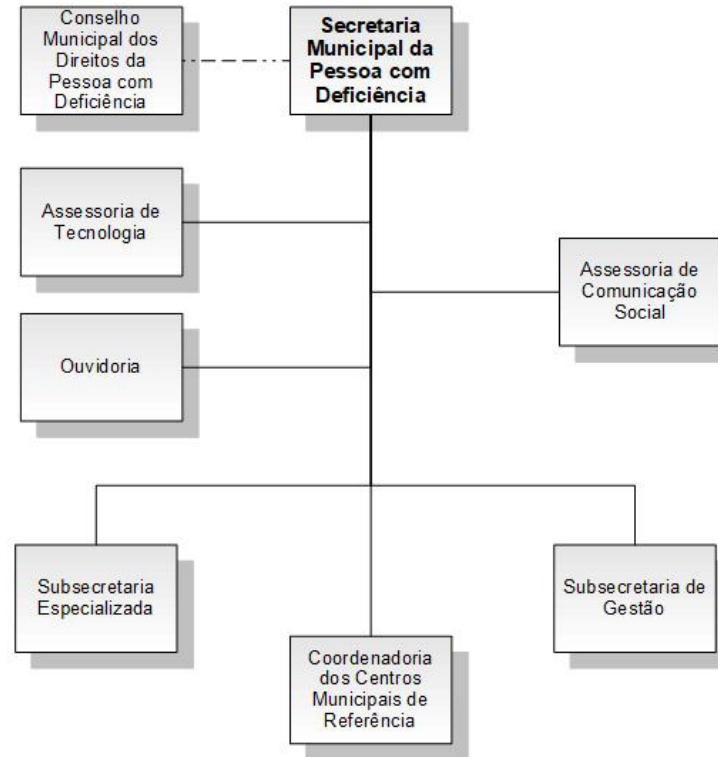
Conselho Municipal dos Direitos da Pessoa com Deficiência

Secretaria Municipal da Pessoa com Deficiência

Assessoria de Tecnologia

Assessoria de Comunicação Social

Ouvidoria

Subsecretaria Especializada

Subsecretaria de Gestão

Coordenadoria dos Centros Municipais de Referência